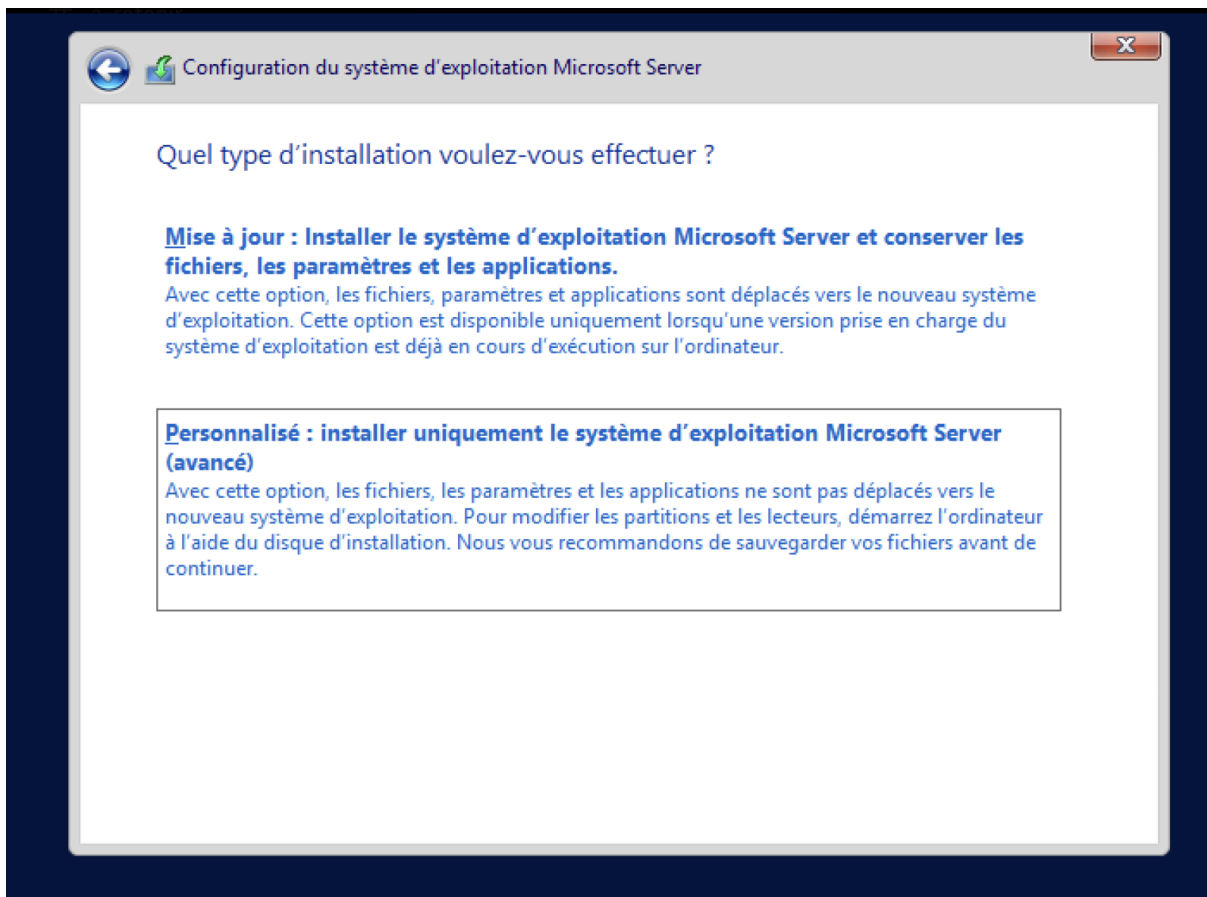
Configuration du système d'exploitation Microsoft Server

Quel type d’installation voulez-vous effectuer ?

Mise à jour : Installer le système d’exploitation Microsoft Server et conserver les fichiers, les paramètres et les applications.
Avec cette option, les fichiers, paramètres et applications sont déplacés vers le nouveau système d’exploitation. Cette option est disponible uniquement lorsqu’une version prise en charge du système d’exploitation est déjà en cours d’exécution sur l’ordinateur.

Personnalisé : installer uniquement le système d’exploitation Microsoft Server (avancé)
Avec cette option, les fichiers, les paramètres et les applications ne sont pas déplacés vers le nouveau système d’exploitation. Pour modifier les partitions et les lecteurs, démarrez l’ordinateur à l’aide du disque d’installation. Nous vous recommandons de sauvegarder vos fichiers avant de continuer.